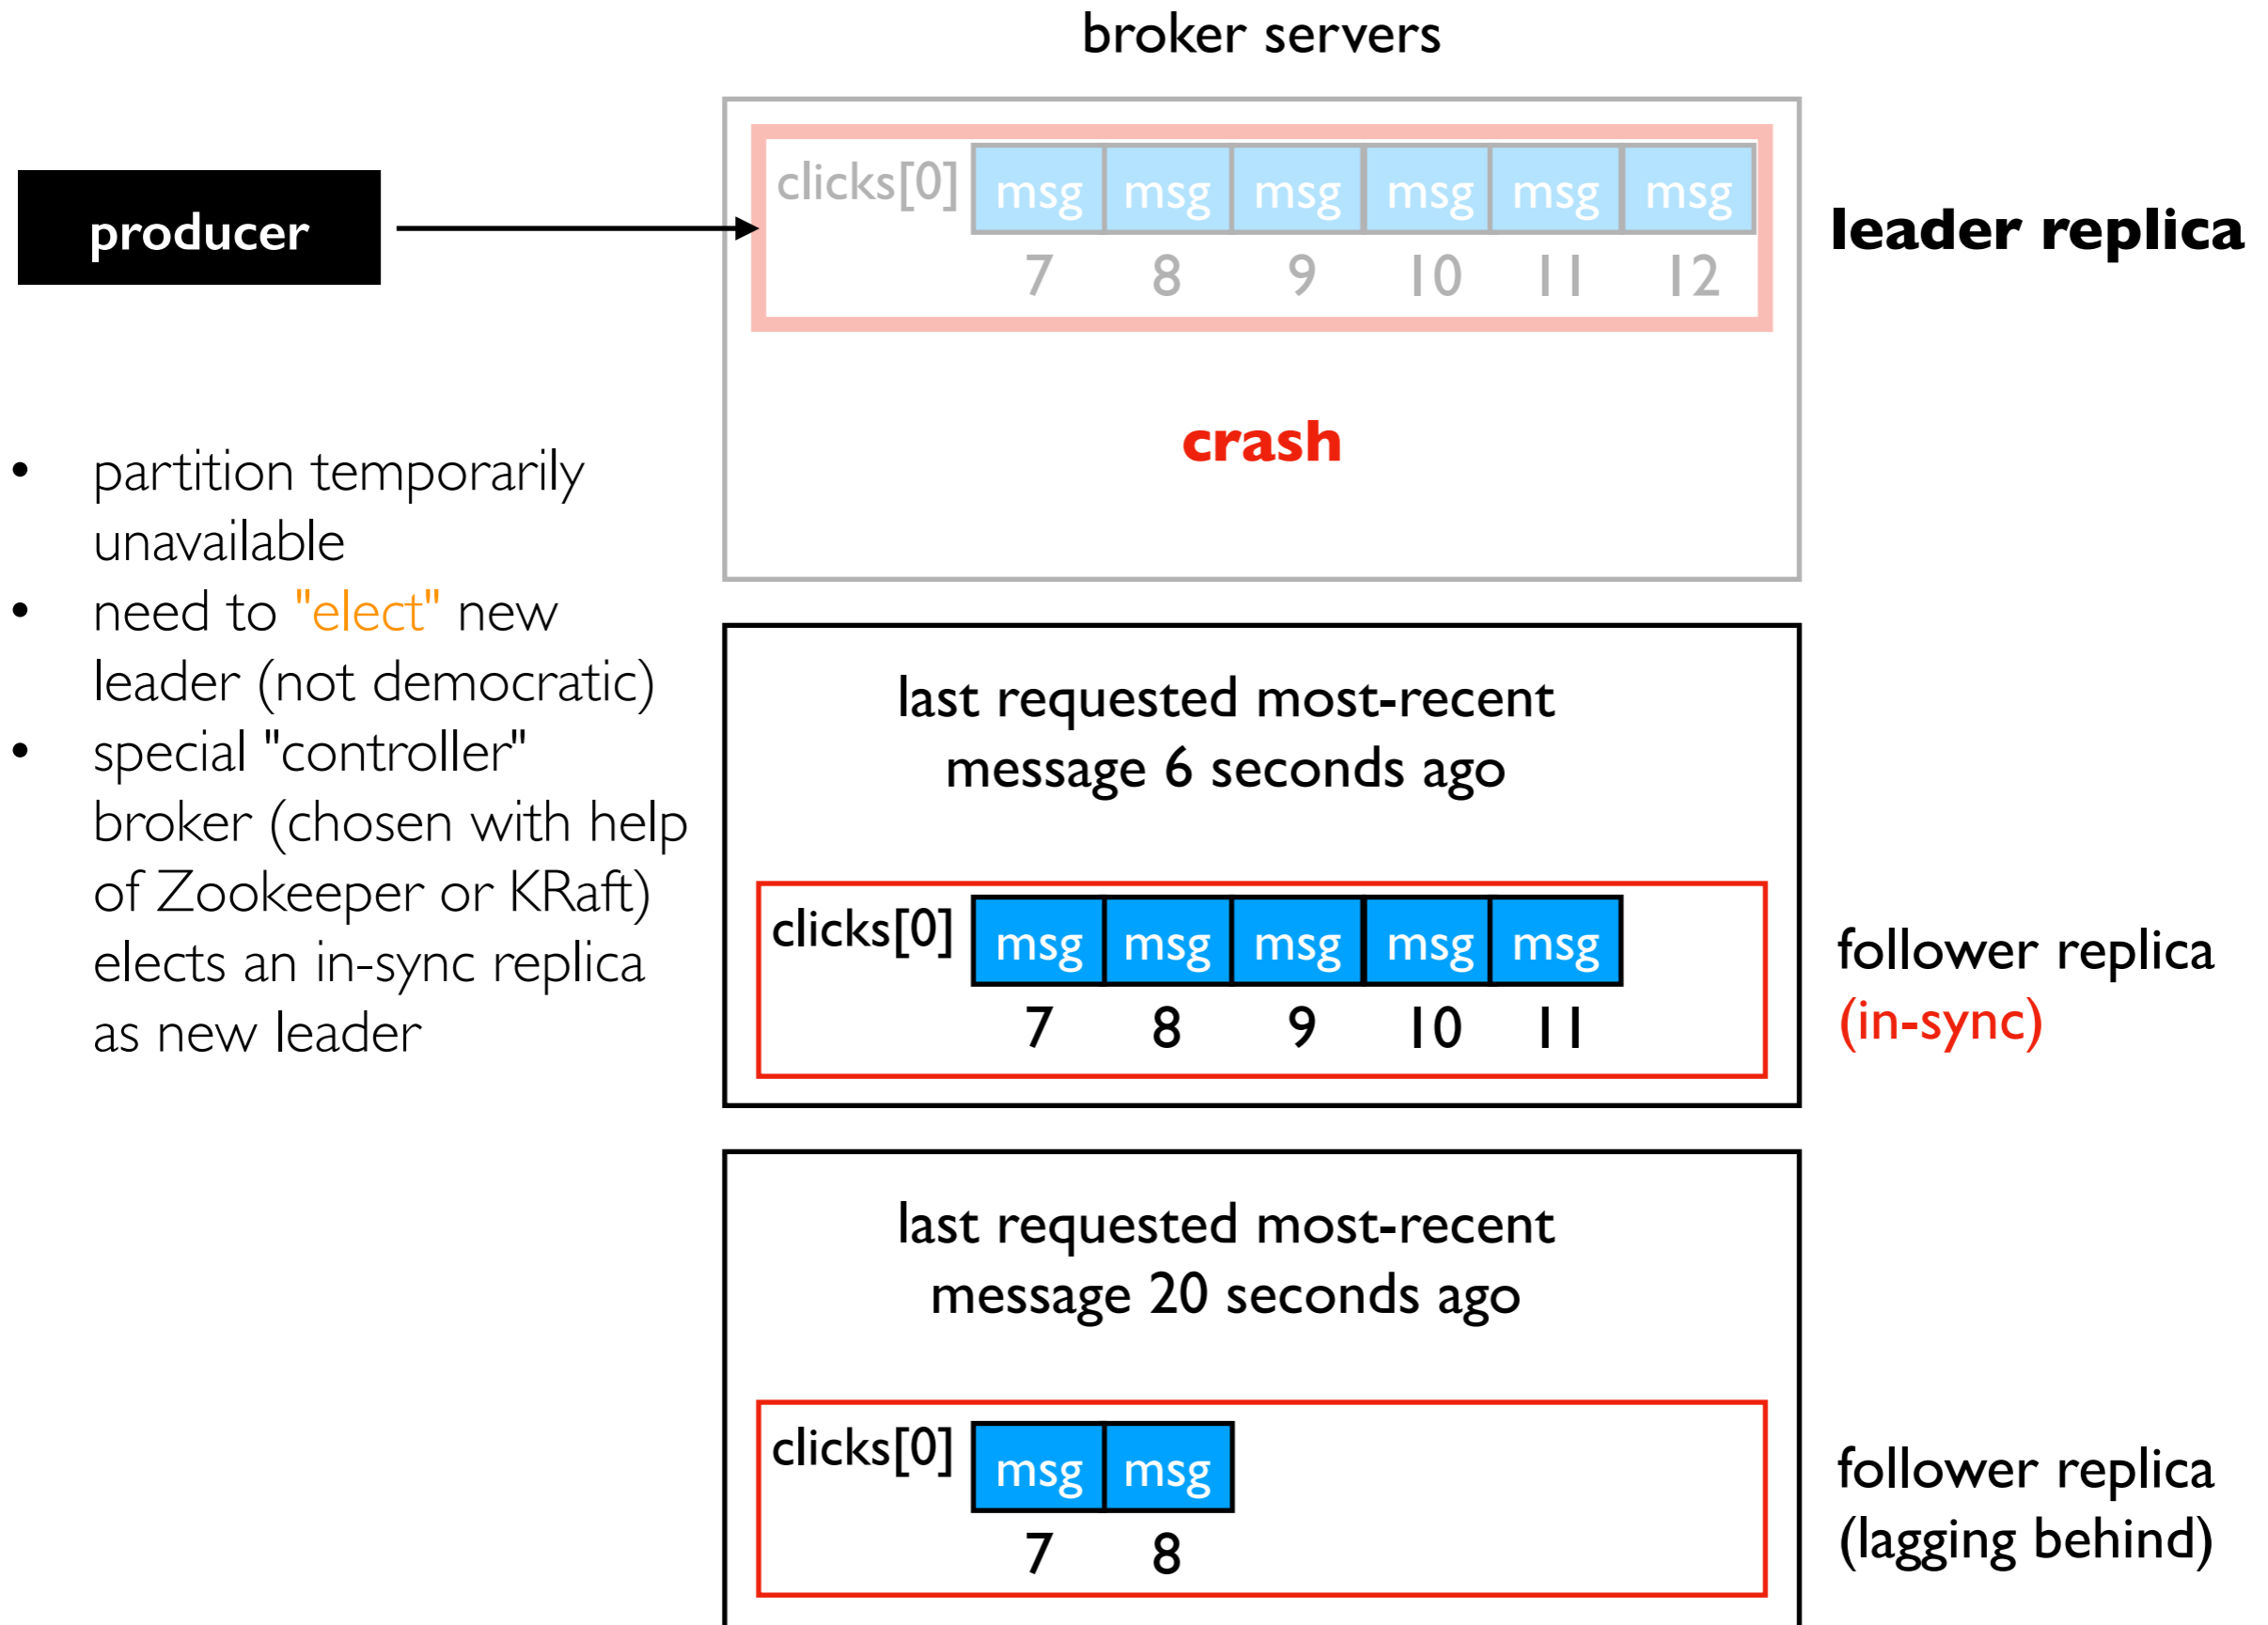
broker servers

producer

clicks[0] msg msg msg msg msg msg
7 8 9 10 11 12

leader replica

crash

- partition temporarily unavailable
- need to "elect" new leader (not democratic)
- special "controller" broker (chosen with help of Zookeeper or KRaft) elects an in-sync replica as new leader

last requested most-recent message 6 seconds ago

clicks[0] msg msg msg msg msg
7 8 9 10 11

follower replica (in-sync)

last requested most-recent message 20 seconds ago

clicks[0] msg msg
7 8

follower replica (lagging behind)